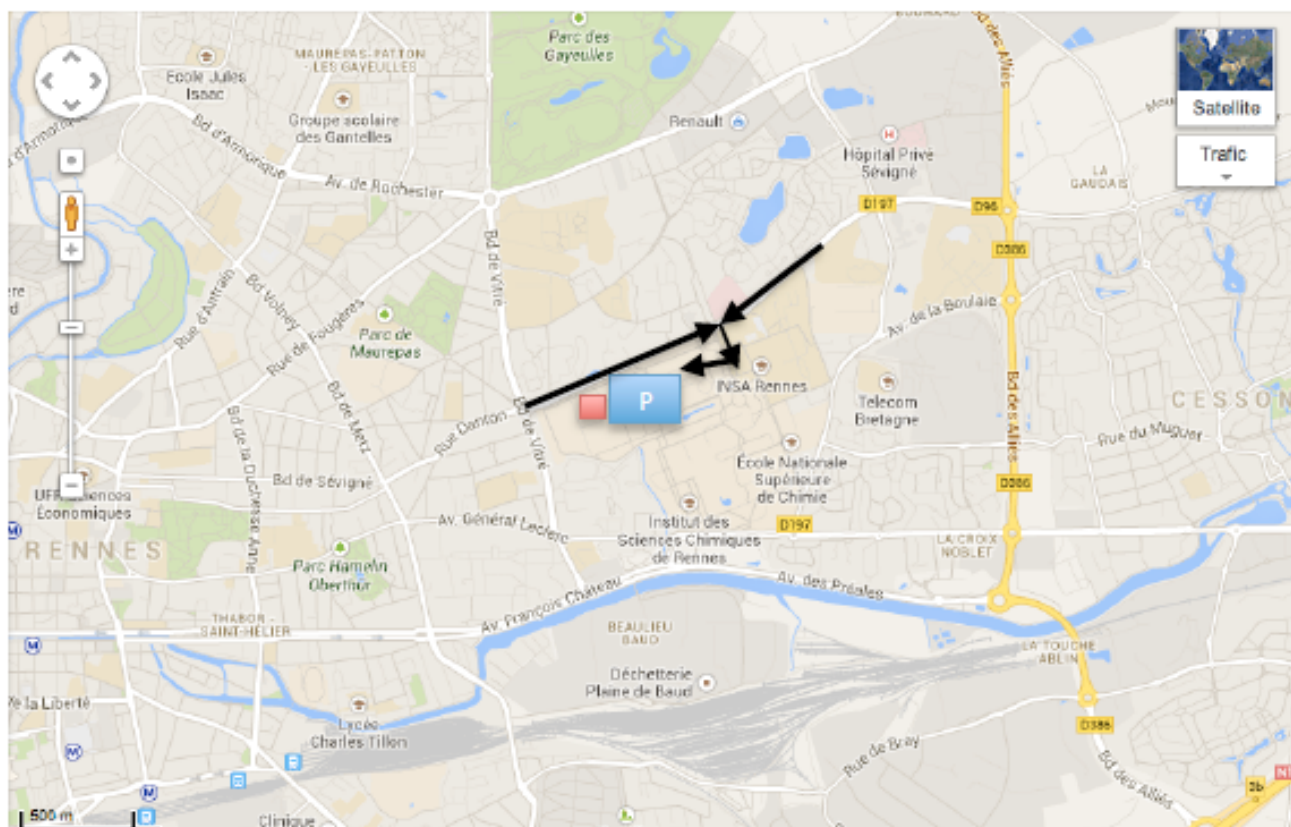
MAUREPAS-PATTON - LES GAYEULLES

Parc des Gayeulles

Ecole Jules Isaac

Groupe scolaire des Gantelles

Renault

Hôpital Privé Sévigné

LA GAUDAIS

Satellite

Trafic

Bd d'Armorique

Av. de Rochester

D197

D96

D386

Bd de Vitré

Av. de la Boulaie

Rue d'Antrain

Bd Volney

Rue de Fougères

Parc de Maurepas

Bd de Metz

INSA Rennes

Telecom Bretagne

CESSON

Rue Danton

Bd de Vitré

P

Bd de la Duchesse Anne

Bd de Sévigné

Rue du Muguet

École Nationale Supérieure de Chimie

D386

UFR Sciences Économiques

Av. Général Leclerc

Institut des Sciences Chimiques de Rennes

D197

LA CROIX NOBLET

RENNES

Parc Hamelin Oberthur

Av. François Château

Av. des Prales

THABOR - SAINT-HÉLIER

BEAULIEU BAUD

LA TOUCHE ABLIN

Déchetterie Plaine de Baud

de la Liberté

Lycée Charles Tillon

D386

Rue de Bray

Bd des Alliés

Bd des Alliés

500 m

Clinique